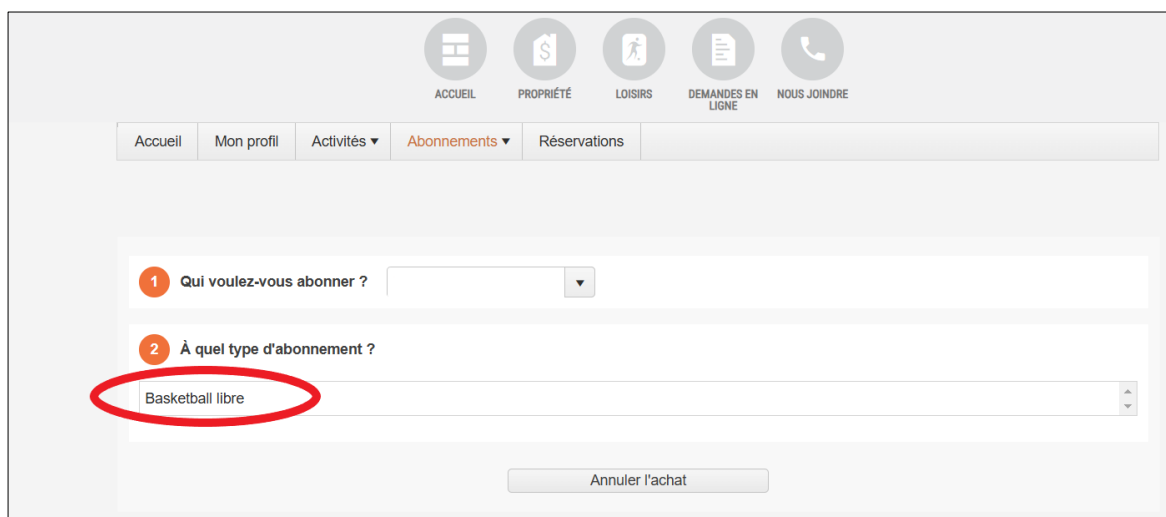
ACCUEIL PROPRIÉTÉ LOISIRS DEMANDES EN LIGNE NOUS JOINDRE

Accueil | Mon profil | Activités ▾ | Abonnements ▾ | Réservations

1 Qui voulez-vous abonner ?

2 À quel type d'abonnement ?

Basketball libre

Annuler l'achat